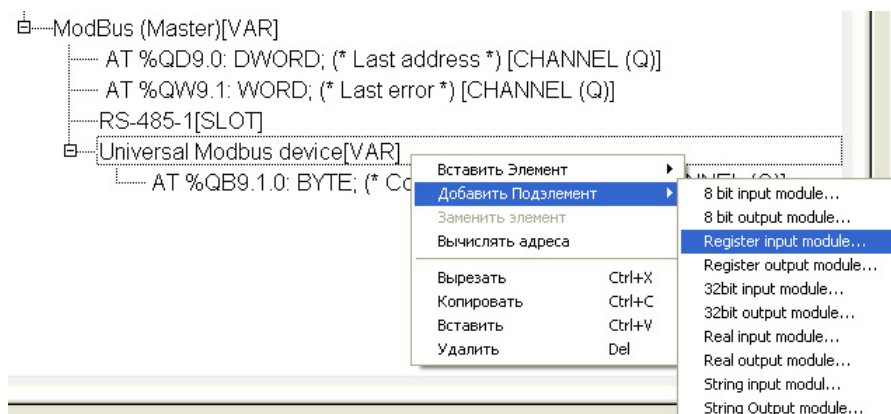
ModBus (Master)[VAR]
AT %QD9.0: DWORD; (* Last address *) [CHANNEL (Q)]
AT %QW9.1: WORD; (* Last error *) [CHANNEL (Q)]
RS-485-1[SLOT]
Universal Modbus device[VAR]
AT %QB9.1.0: BYTE; (* Co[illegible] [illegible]NEL (Q)]

Вставить Элемент
Добавить Подэлемент
Заменить элемент
Вычислять адреса
Вырезать Ctrl+X
Копировать Ctrl+C
Вставить Ctrl+V
Удалить Del

8 bit input module...
8 bit output module...
Register input module...
Register output module...
32bit input module...
32bit output module...
Real input module...
Real output module...
String input modul...
String Output module...